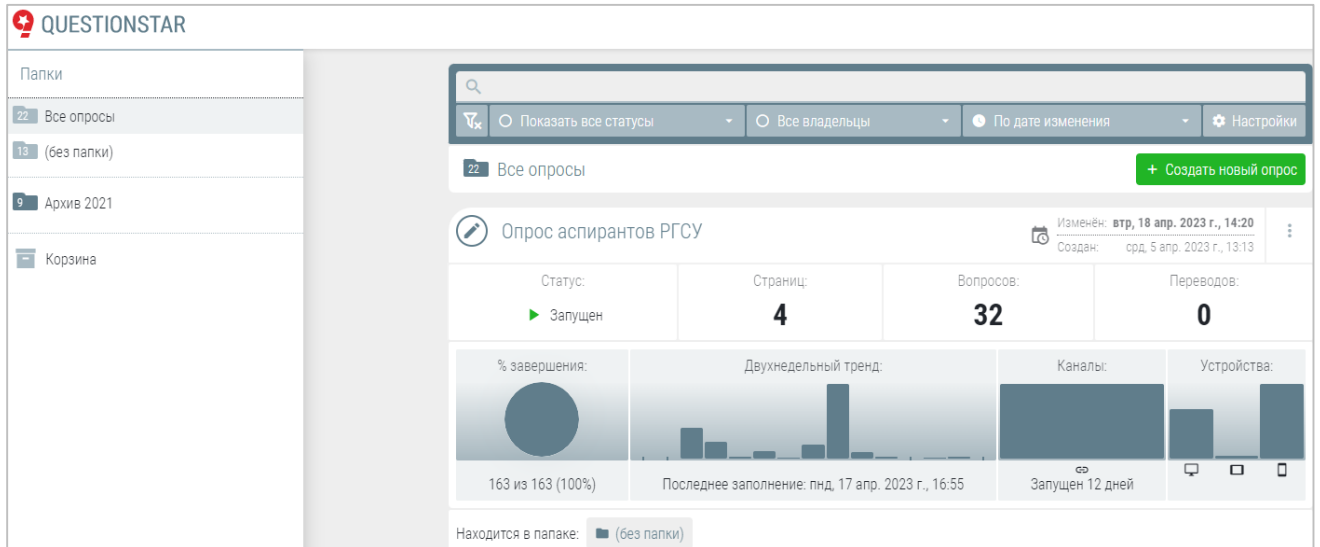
QUESTIONSTAR

Папки

22 Все опросы
13 (без папки)
9 Архив 2021
Корзина

Показать все статусы
Все владельцы
По дате изменения
Настройки

22 Все опросы
+ Создать новый опрос

Опрос аспирантов РГСУ
Изменён: втр, 18 апр. 2023 г., 14:20
Создан: срд, 5 апр. 2023 г., 13:13

| Статус: | Страниц: | Вопросов: | Переводов: |
|---|---|---|---|
| Запущен | 4 | 32 | 0 |

% завершения:
163 из 163 (100%)

Двухнедельный тренд:
Последнее заполнение: пнд, 17 апр. 2023 г., 16:55

Каналы:
Запущен 12 дней

Устройства:

Находится в папке: (без папки)